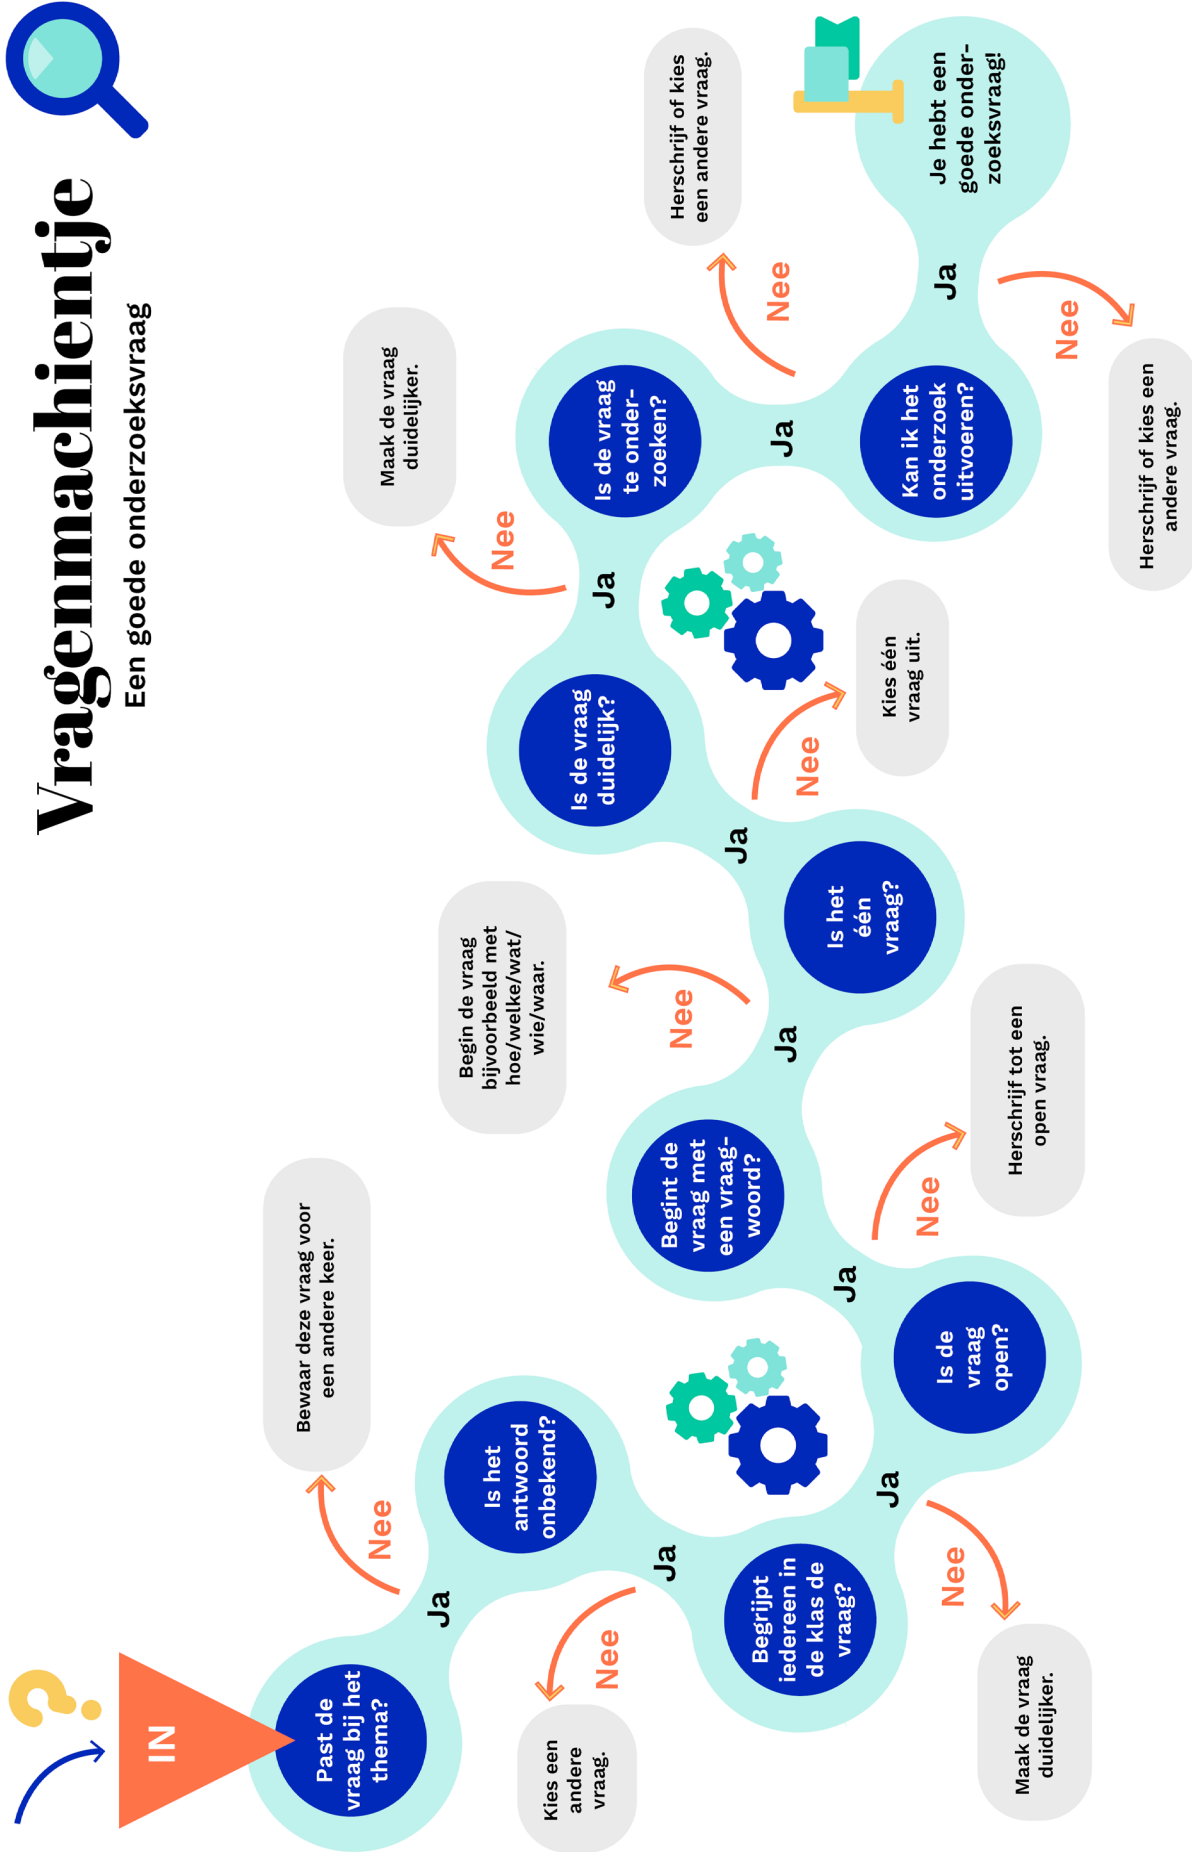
Vragenmachientje
Een goede onderzoeksvraag

IN

Past de vraag bij het thema?
Nee
Kies een andere vraag.
Ja

Is het antwoord onbekend?
Nee
Bewaar deze vraag voor een andere keer.
Ja

Begrijpt iedereen in de klas de vraag?
Nee
Maak de vraag duidelijker.
Ja

Is de vraag open?
Nee
Herschrijf tot een open vraag.
Ja

Begint de vraag met een vraagwoord?
Nee
Begin de vraag bijvoorbeeld met hoe/welke/wat/wie/waar.
Ja

Is het één vraag?
Nee
Kies één vraag uit.
Ja

Is de vraag duidelijk?
Nee
Maak de vraag duidelijker.
Ja

Is de vraag te onderzoeken?
Nee
Herschrijf of kies een andere vraag.
Ja

Kan ik het onderzoek uitvoeren?
Nee
Herschrijf of kies een andere vraag.
Ja

Je hebt een goede onderzoeksvraag!